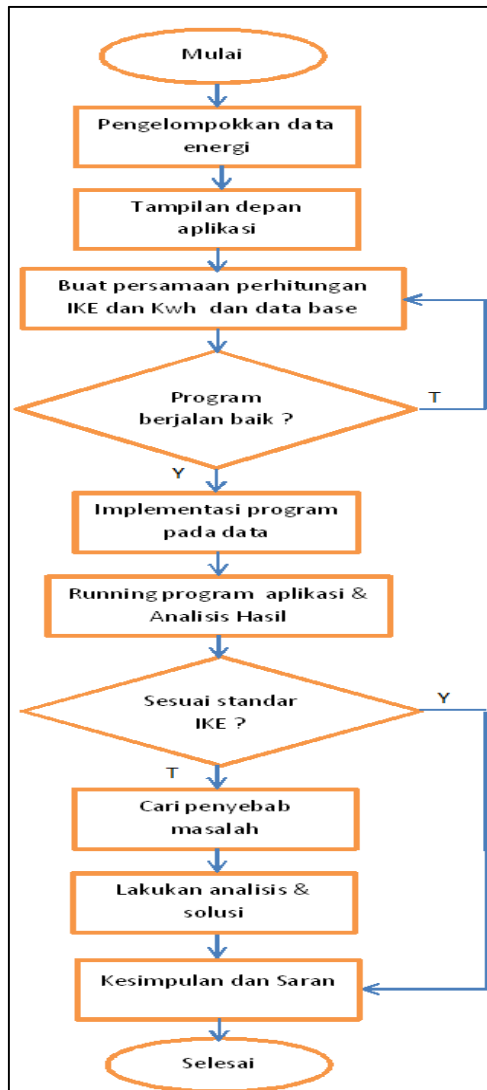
Mulai

Pengelompokkan data energi

Tampilan depan aplikasi

Buat persamaan perhitungan IKE dan Kwh dan data base

Program berjalan baik ?

T

Y

Implementasi program pada data

Running program aplikasi & Analisis Hasil

Sesuai standar IKE ?

Y

T

Cari penyebab masalah

Lakukan analisis & solusi

Kesimpulan dan Saran

Selesai